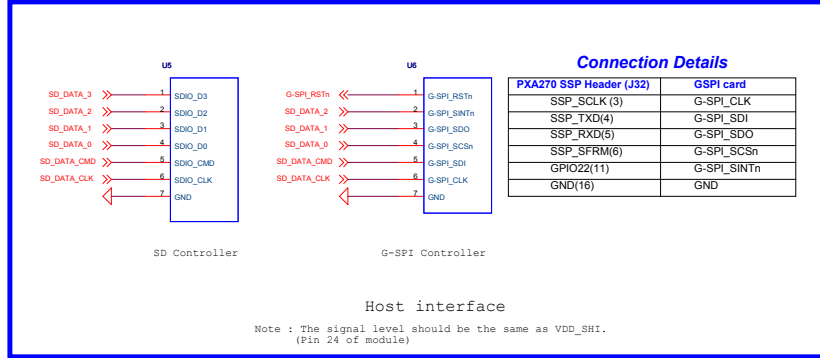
U5

SD_DATA_3 1 SDIO_D3
SD_DATA_2 2 SDIO_D2
SD_DATA_1 3 SDIO_D1
SD_DATA_0 4 SDIO_D0
SD_DATA_CMD 5 SDIO_CMD
SD_DATA_CLK 6 SDIO_CLK
7 GND

SD Controller

U6

G-SPI_RSTn 1 G-SPI_RSTn
SD_DATA_2 2 G-SPI_SINTn
SD_DATA_1 3 G-SPI_SDO
SD_DATA_0 4 G-SPI_SCSn
SD_DATA_CMD 5 G-SPI_SDI
SD_DATA_CLK 6 G-SPI_CLK
7 GND

G-SPI Controller

Connection Details

| PXA270 SSP Header (J32) | GSPI card |
|---|---|
| SSP_SCLK (3) | G-SPI_CLK |
| SSP_TXD(4) | G-SPI_SDI |
| SSP_RXD(5) | G-SPI_SDO |
| SSP_SFRM(6) | G-SPI_SCSn |
| GPIO22(11) | G-SPI_SINTn |
| GND(16) | GND |

Host interface

Note : The signal level should be the same as VDD_SHI.
(Pin 24 of module)